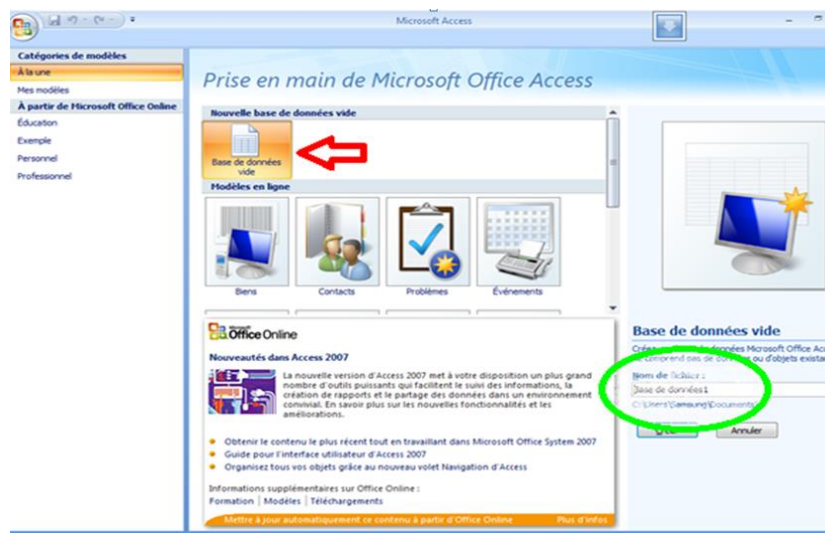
Microsoft Access

Catégories de modèles
À la une
Mes modèles
À partir de Microsoft Office Online
Éducation
Exemple
Personnel
Professionnel

Prise en main de Microsoft Office Access

Nouvelle base de données vide
Base de données vide
Modèles en ligne
Biens
Contacts
Problèmes
Événements

Microsoft Office Online
Nouveautés dans Access 2007
La nouvelle version d'Access 2007 met à votre disposition un plus grand nombre d'outils puissants qui facilitent le suivi des informations, la création de rapports et le partage des données dans un environnement convivial. En savoir plus sur les nouvelles fonctionnalités et les améliorations.

Obtenir le contenu le plus récent tout en travaillant dans Microsoft Office System 2007
Guide pour l'interface utilisateur d'Access 2007
Organisez tous vos objets grâce au nouveau volet Navigation d'Access

Informations supplémentaires sur Office Online :
Formation | Modèles | Téléchargements

Mettre à jour automatiquement ce contenu à partir d'Office Online
Plus d'infos

Base de données vide
Crée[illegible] données Microsoft Office Ac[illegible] comprend pas de données ou d'objets exista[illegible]
Nom de fichier :
Base de données1
C:\Users\Samsung\Documents\
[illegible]
Annuler